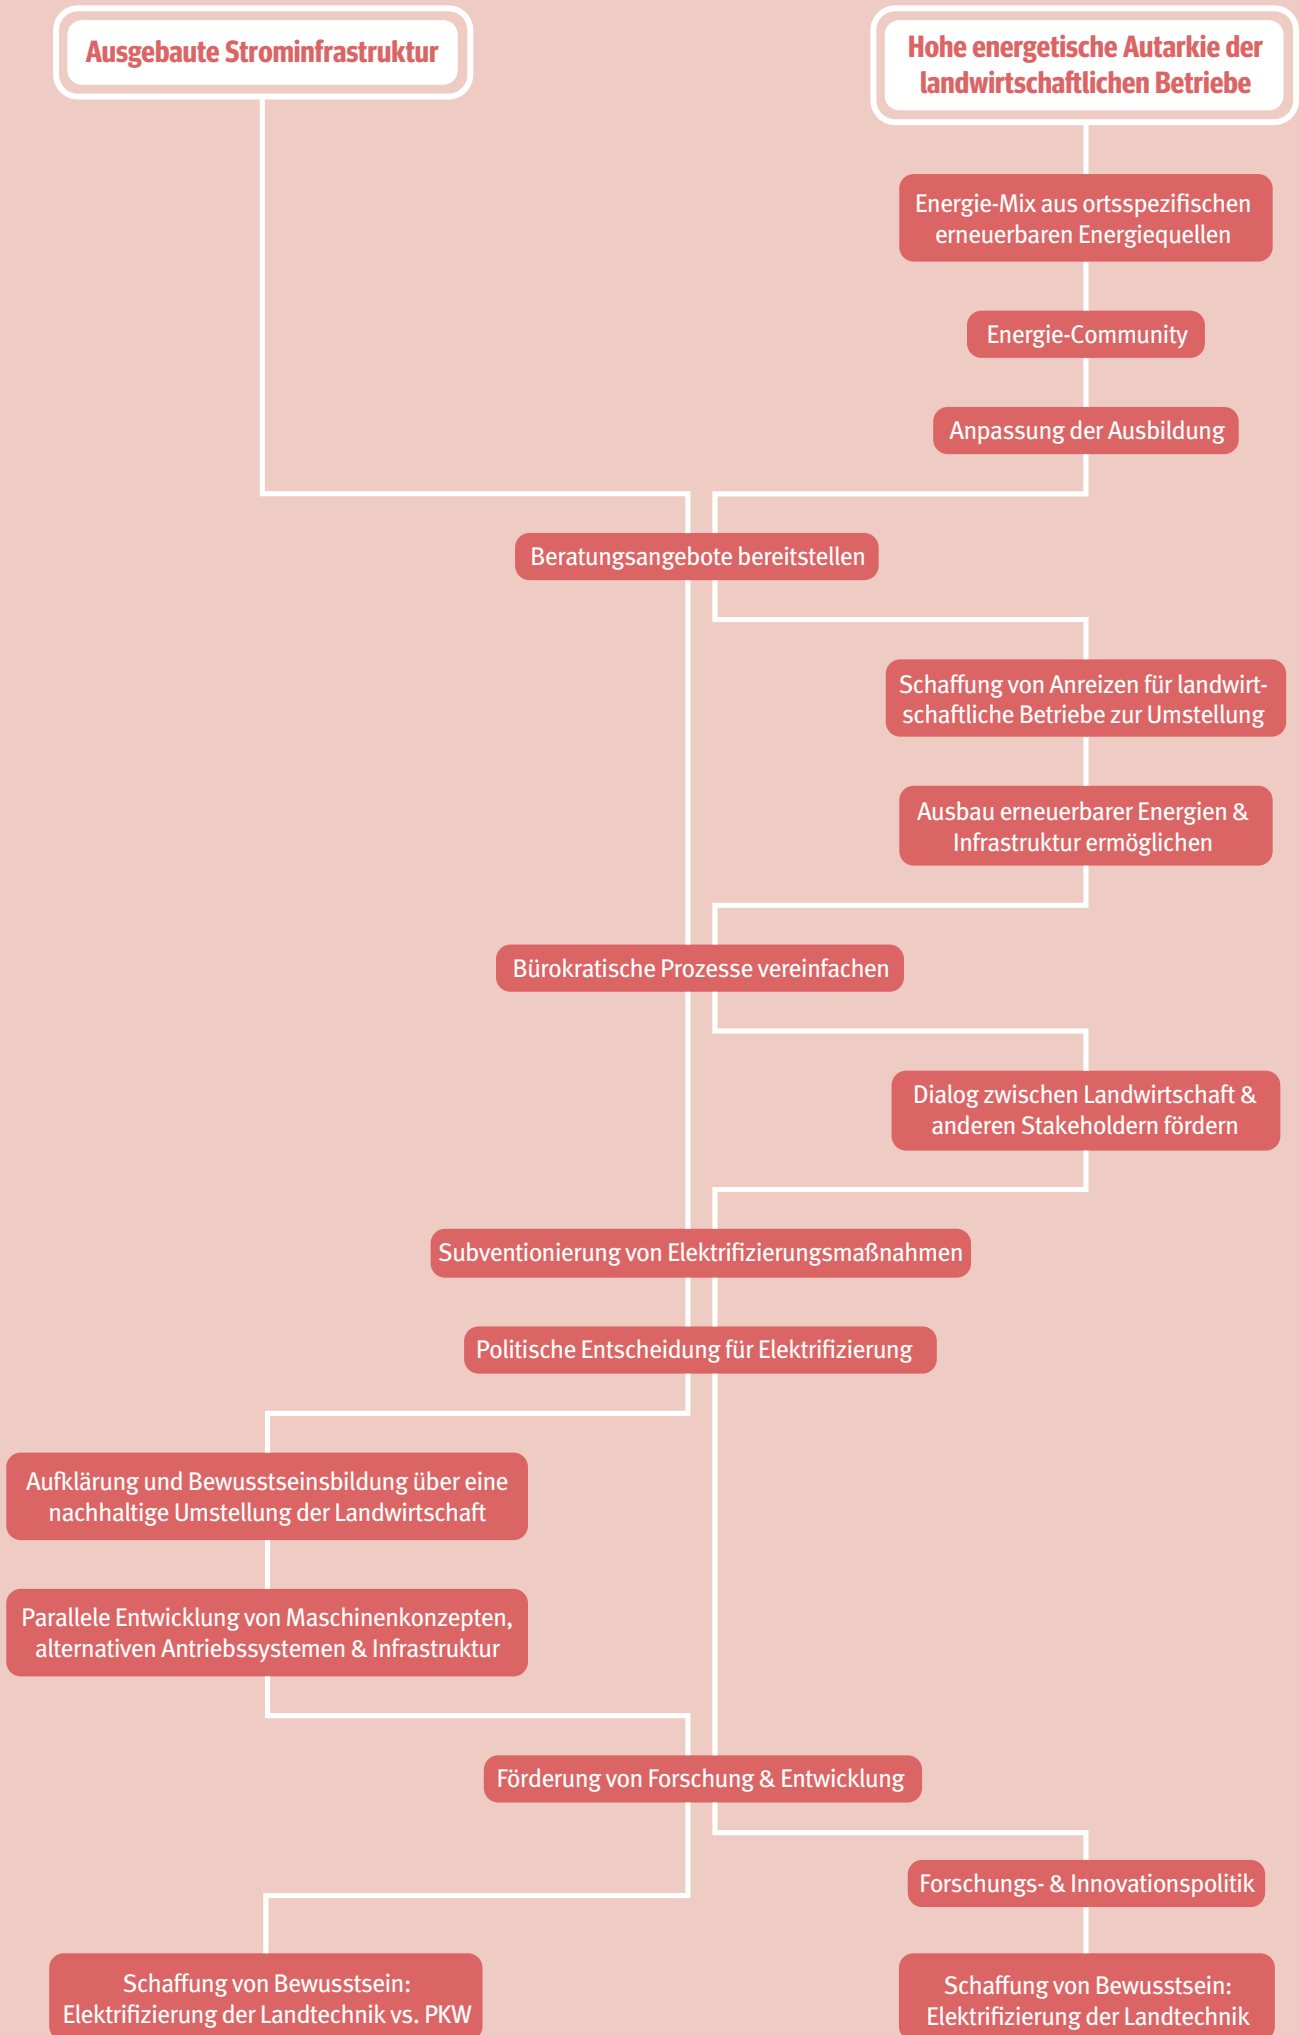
Ausgebaute Strominfrastruktur

Hohe energetische Autarkie der landwirtschaftlichen Betriebe

Energie-Mix aus ortsspezifischen erneuerbaren Energiequellen

Energie-Community

Anpassung der Ausbildung

Beratungsangebote bereitstellen

Schaffung von Anreizen für landwirtschaftliche Betriebe zur Umstellung

Ausbau erneuerbarer Energien & Infrastruktur ermöglichen

Bürokratische Prozesse vereinfachen

Dialog zwischen Landwirtschaft & anderen Stakeholdern fördern

Subventionierung von Elektrifizierungsmaßnahmen

Politische Entscheidung für Elektrifizierung

Aufklärung und Bewusstseinsbildung über eine nachhaltige Umstellung der Landwirtschaft

Parallele Entwicklung von Maschinenkonzepten, alternativen Antriebssystemen & Infrastruktur

Förderung von Forschung & Entwicklung

Forschungs- & Innovationspolitik

Schaffung von Bewusstsein: Elektrifizierung der Landtechnik vs. PKW

Schaffung von Bewusstsein: Elektrifizierung der Landtechnik